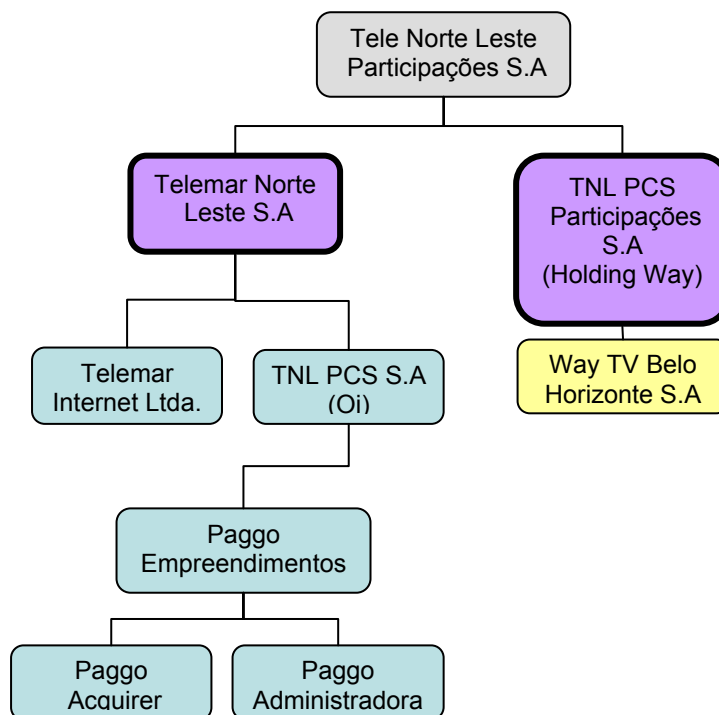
Tele Norte Leste Participações S.A

Telemar Norte Leste S.A

TNL PCS Participações S.A (Holding Way)

Telemar Internet Ltda.

TNL PCS S.A (Oi)

Way TV Belo Horizonte S.A

Paggo Empreendimentos

Paggo Acquirer

Paggo Administradora